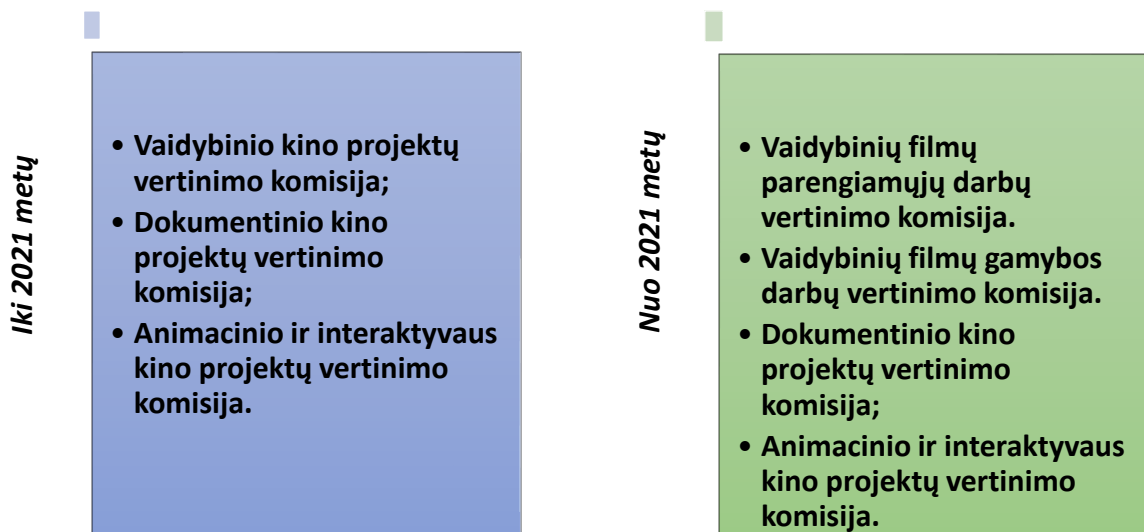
Iki 2021 metų

- Vaidybinio kino projektų vertinimo komisija;
- Dokumentinio kino projektų vertinimo komisija;
- Animacinio ir interaktyvaus kino projektų vertinimo komisija.

Nuo 2021 metų

- Vaidybinių filmų parengiamųjų darbų vertinimo komisija.
- Vaidybinių filmų gamybos darbų vertinimo komisija.
- Dokumentinio kino projektų vertinimo komisija;
- Animacinio ir interaktyvaus kino projektų vertinimo komisija.